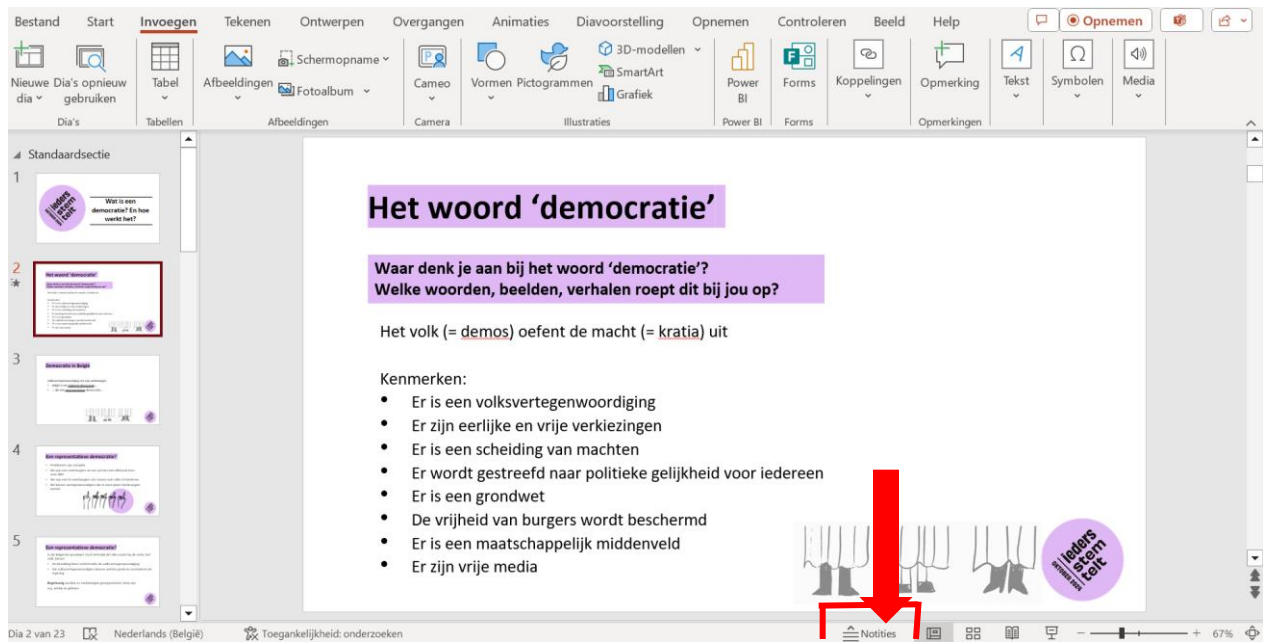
Bestand Start Invoegen Tekenen Ontwerpen Overgangen Animaties Diavoorstelling Opnemen Controleren Beeld Help

Opnemen

Nieuwe dia Dia's opnieuw gebruiken
Dia's
Tabel
Tabellen
Afbeeldingen Schermopname Fotoalbum
Afbeeldingen
Cameo
Camera
Vormen Pictogrammen 3D-modellen SmartArt Grafiek
Illustraties
Power BI
Power BI
Forms
Forms
Koppelingen
Opmerking
Opmerkingen
Tekst
Symbolen
Media

Standaardsectie

1
Wat is een democratie? En hoe werkt het?
iedersstemtelt

2
Het woord 'democratie'

3
Democratie in België

4
Een representatieve democratie?

5
Een representatieve democratie?

Het woord 'democratie'

Waar denk je aan bij het woord 'democratie'?
Welke woorden, beelden, verhalen roept dit bij jou op?

Het volk (= demos) oefent de macht (= kratia) uit

Kenmerken:
• Er is een volksvertegenwoordiging
• Er zijn eerlijke en vrije verkiezingen
• Er is een scheiding van machten
• Er wordt gestreefd naar politieke gelijkheid voor iedereen
• Er is een grondwet
• De vrijheid van burgers wordt beschermd
• Er is een maatschappelijk middenveld
• Er zijn vrije media

iedersstemtelt

Dia 2 van 23 Nederlands (België) Toegankelijkheid: onderzoeken Notities 67%